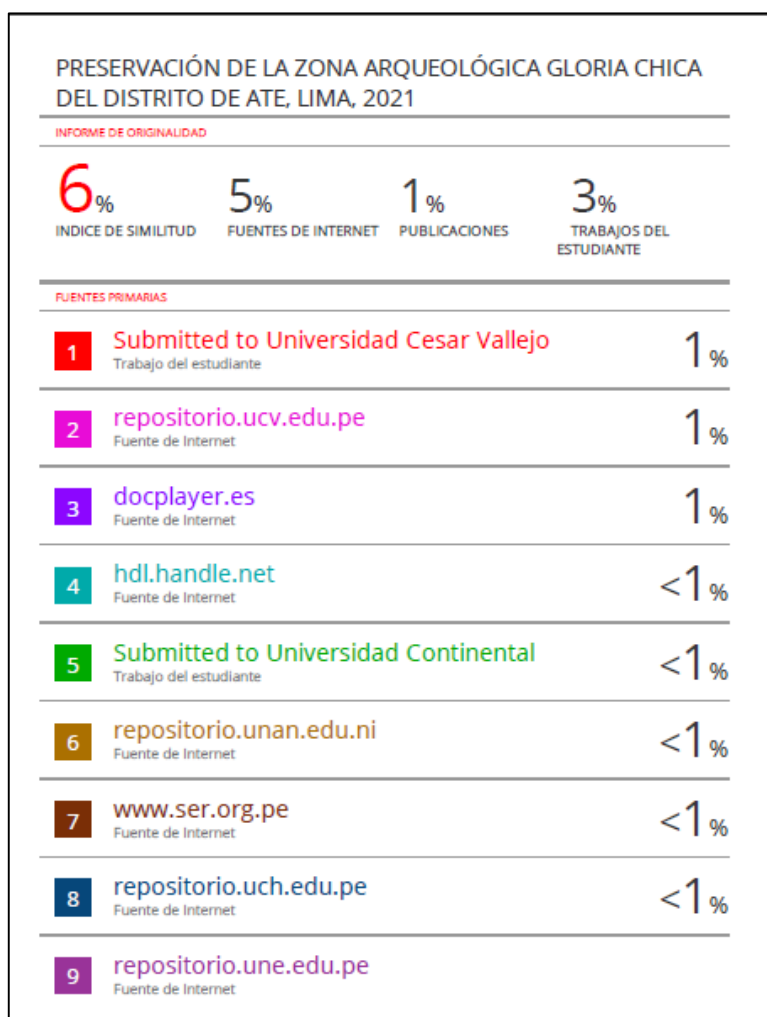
PRESERVACIÓN DE LA ZONA ARQUEOLÓGICA GLORIA CHICA DEL DISTRITO DE ATE, LIMA, 2021

INFORME DE ORIGINALIDAD

6%
INDICE DE SIMILITUD

5%
FUENTES DE INTERNET

1%
PUBLICACIONES

3%
TRABAJOS DEL ESTUDIANTE

FUENTES PRIMARIAS

| | | |
|---|---|---|
| 1 | Submitted to Universidad Cesar Vallejo<br>Trabajo del estudiante | 1% |
| 2 | repositorio.ucv.edu.pe<br>Fuente de Internet | 1% |
| 3 | docplayer.es<br>Fuente de Internet | 1% |
| 4 | hdl.handle.net<br>Fuente de Internet | <1% |
| 5 | Submitted to Universidad Continental<br>Trabajo del estudiante | <1% |
| 6 | repositorio.unan.edu.ni<br>Fuente de Internet | <1% |
| 7 | www.ser.org.pe<br>Fuente de Internet | <1% |
| 8 | repositorio.uch.edu.pe<br>Fuente de Internet | <1% |
| 9 | repositorio.une.edu.pe<br>Fuente de Internet | |